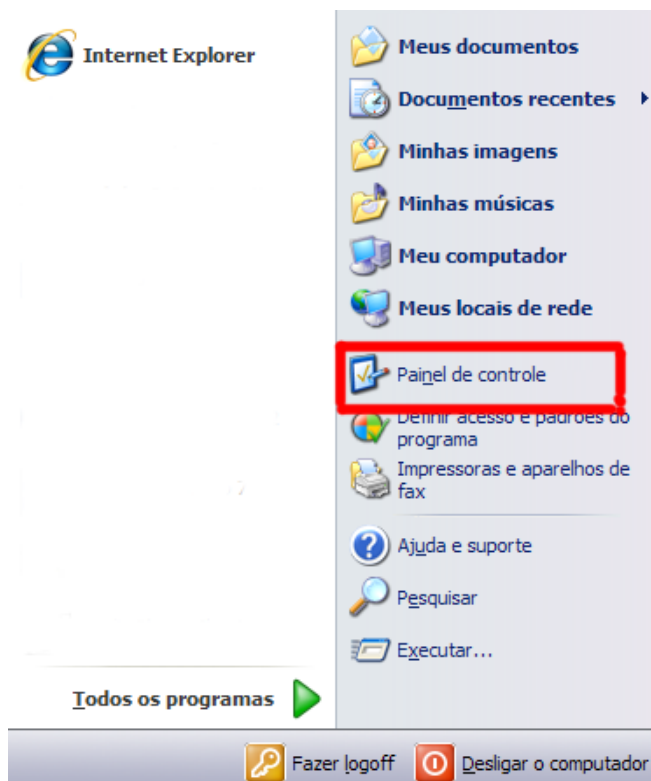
Internet Explorer

Meus documentos

Documentos recentes

Minhas imagens

Minhas músicas

Meu computador

Meus locais de rede

Painel de controle

Definir acesso e padrões do programa

Impressoras e aparelhos de fax

Ajuda e suporte

Pesquisar

Executar...

Todos os programas

Fazer logoff

Desligar o computador